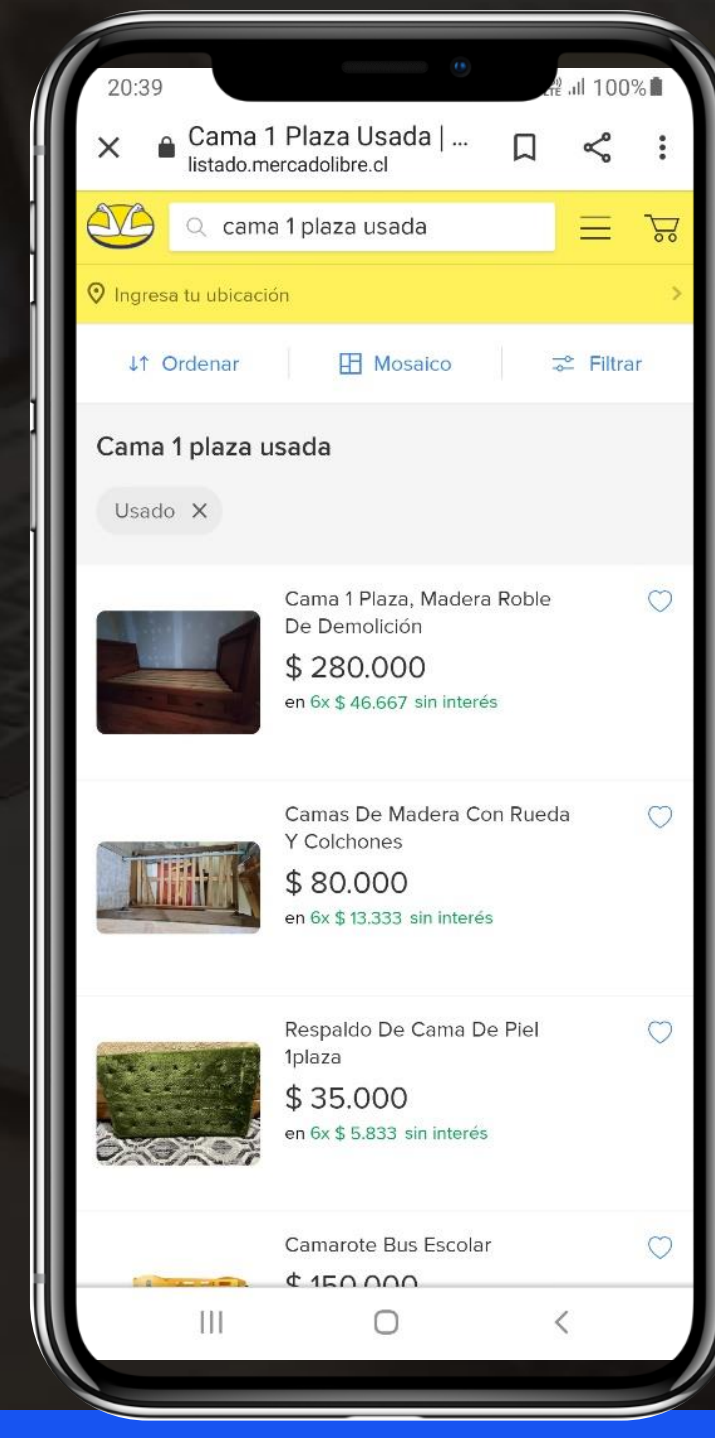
20:39

100%

Cama 1 Plaza Usada | ...
listado.mercadolibre.cl

cama 1 plaza usada

Ingresa tu ubicación

Ordenar

Mosaico

Filtrar

Cama 1 plaza usada

Usado

Cama 1 Plaza, Madera Roble De Demolición
$ 280.000
en 6x $ 46.667 sin interés

Camas De Madera Con Rueda Y Colchones
$ 80.000
en 6x $ 13.333 sin interés

Respaldo De Cama De Piel 1plaza
$ 35.000
en 6x $ 5.833 sin interés

Camarote Bus Escolar
$ 150.000